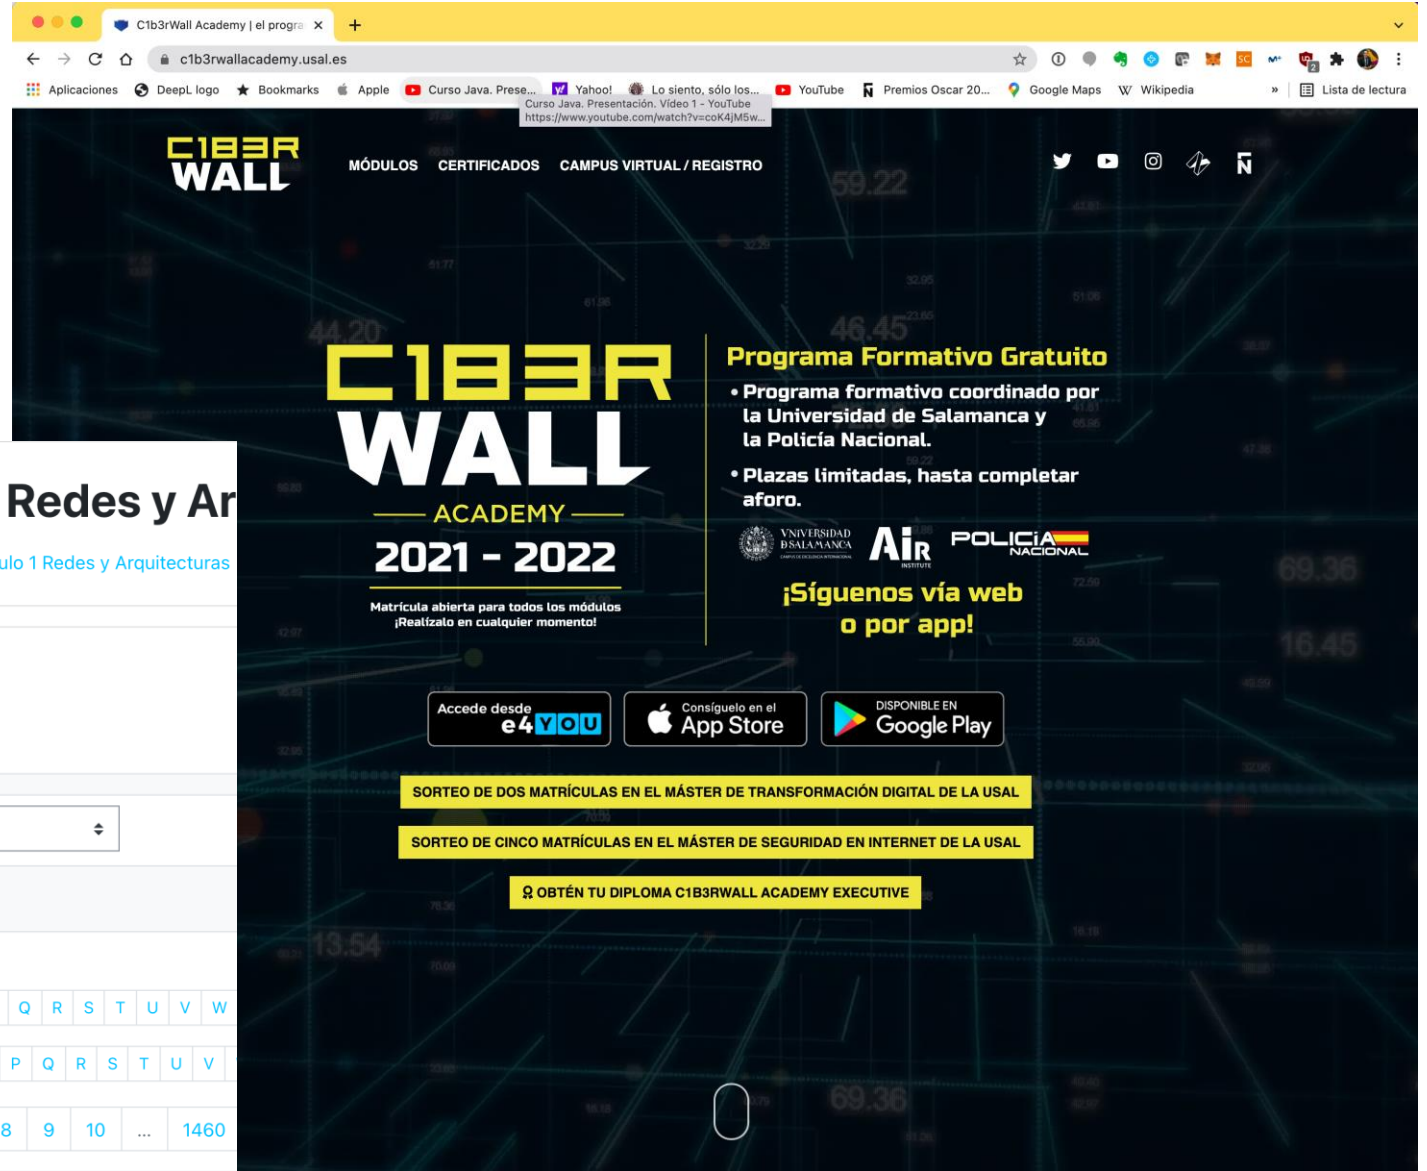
C1b3rWall Academy | el progra ×
+
c1b3rwallacademy.usal.es
Aplicaciones DeepL logo Bookmarks Apple Curso Java. Prese... Yahoo! Lo siento, sólo los... YouTube Premios Oscar 20... Google Maps Wikipedia » Lista de lectura
Curso Java. Presentación. Vídeo 1 - YouTube
https://www.youtube.com/watch?v=coK4jM5w...

C1B3R WALL
MÓDULOS CERTIFICADOS CAMPUS VIRTUAL / REGISTRO

C1B3R WALL
ACADEMY
2021 - 2022
Matrícula abierta para todos los módulos
¡Realízalo en cualquier momento!

Programa Formativo Gratuito
• Programa formativo coordinado por la Universidad de Salamanca y la Policía Nacional.
• Plazas limitadas, hasta completar aforo.
VNIVERSIDAD DSALAMANCA AIR INSTITUTE POLICIA NACIONAL
¡Síguenos vía web o por app!

Accede desde e4YOU
Consíguelo en el App Store
DISPONIBLE EN Google Play

SORTEO DE DOS MATRÍCULAS EN EL MÁSTER DE TRANSFORMACIÓN DIGITAL DE LA USAL
SORTEO DE CINCO MATRÍCULAS EN EL MÁSTER DE SEGURIDAD EN INTERNET DE LA USAL
OBTÉN TU DIPLOMA C1B3RWALL ACADEMY EXECUTIVE

Redes y Ar
ulo 1 Redes y Arquitecturas

Q R S T U V W
P Q R S T U V
8 9 10 ... 1460